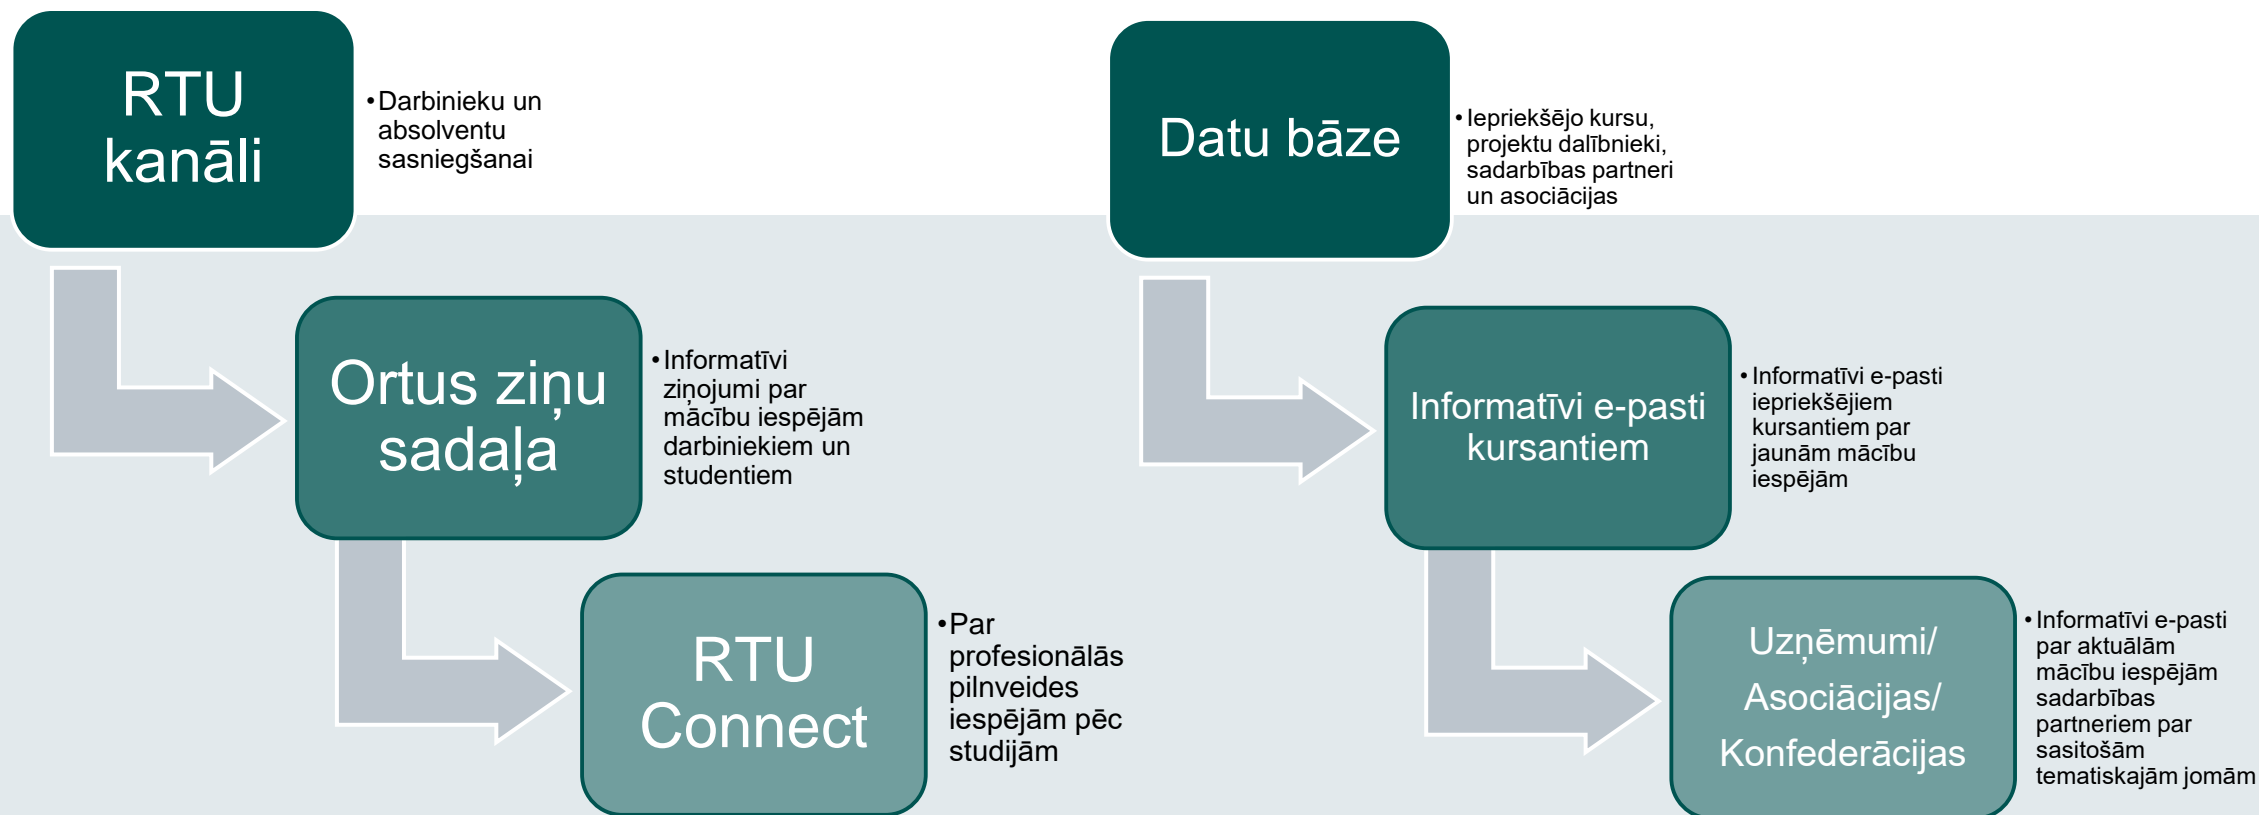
RTU kanāli

• Darbinieku un absolventu sasniegšanai

Ortus ziņu sadaļa

• Informatīvi ziņojumi par mācību iespējām darbiniekiem un studentiem

RTU Connect

• Par profesionālās pilnveides iespējām pēc studijām

Datu bāze

• Iepriekšējo kursu, projektu dalībnieki, sadarbības partneri un asociācijas

Informatīvi e-pasti kursantiem

• Informatīvi e-pasti iepriekšējiem kursantiem par jaunām mācību iespējām

Uzņēmumi/ Asociācijas/ Konfederācijas

• Informatīvi e-pasti par aktuālām mācību iespējām sadarbības partneriem par sasitošām tematiskajām jomām